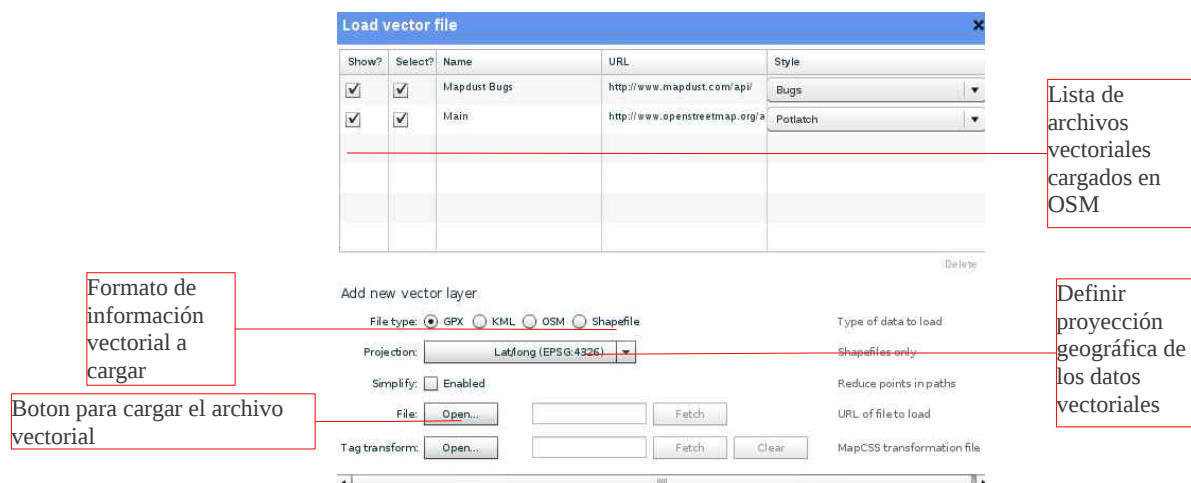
Load vector file

| Show? | Select? | Name | URL | Style |
|---|---|---|---|---|
| ✓ | ✓ | Mapdust Bugs | http://www.mapdust.com/api/ | Bugs |
| ✓ | ✓ | Main | http://www.openstreetmap.org/a | Potlatch |

Delete

Lista de archivos vectoriales cargados en OSM

Add new vector layer

Formato de información vectorial a cargar

File type: GPX KML OSM Shapefile

Type of data to load

Definir proyección geográfica de los datos vectoriales

Projection: Lat/long (EPSG:4326)

Shapefiles only

Simplify: Enabled

Reduce points in paths

Boton para cargar el archivo vectorial

File: Open... Fetch

URL of file to load

Tag transform: Open... Fetch Clear

MapCSS transformation file